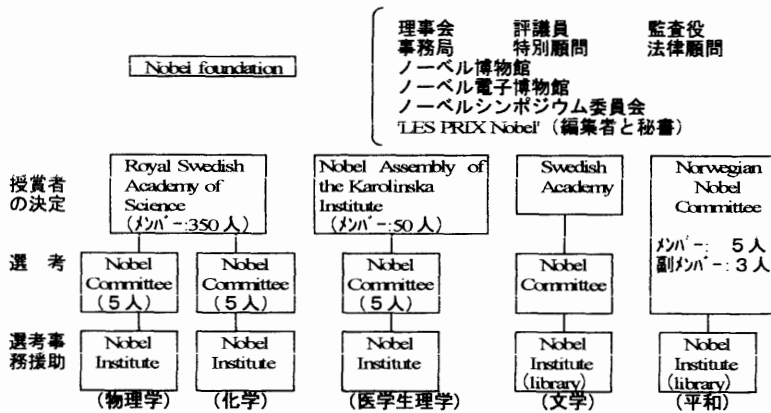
Nobel foundation

理事会　評議員　監査役
事務局　特別顧問　法律顧問
ノーベル博物館
ノーベル電子博物館
ノーベルシンポジウム委員会
'LES PRIX Nobel'（編集者と秘書）

授賞者の決定

Royal Swedish Academy of Science（メンバー:350人）

Nobel Assembly of the Karolinska Institute（メンバー:50人）

Swedish Academy

Norwegian Nobel Committee

メンバー: 5人
副メンバー: 3人

選考

Nobel Committee（5人）

Nobel Committee（5人）

Nobel Committee（5人）

Nobel Committee

選考事務援助

Nobel Institute

Nobel Institute

Nobel Institute

Nobel Institute (library)

Nobel Institute (library)

（物理学）　（化学）　（医学生理学）　（文学）　（平和）